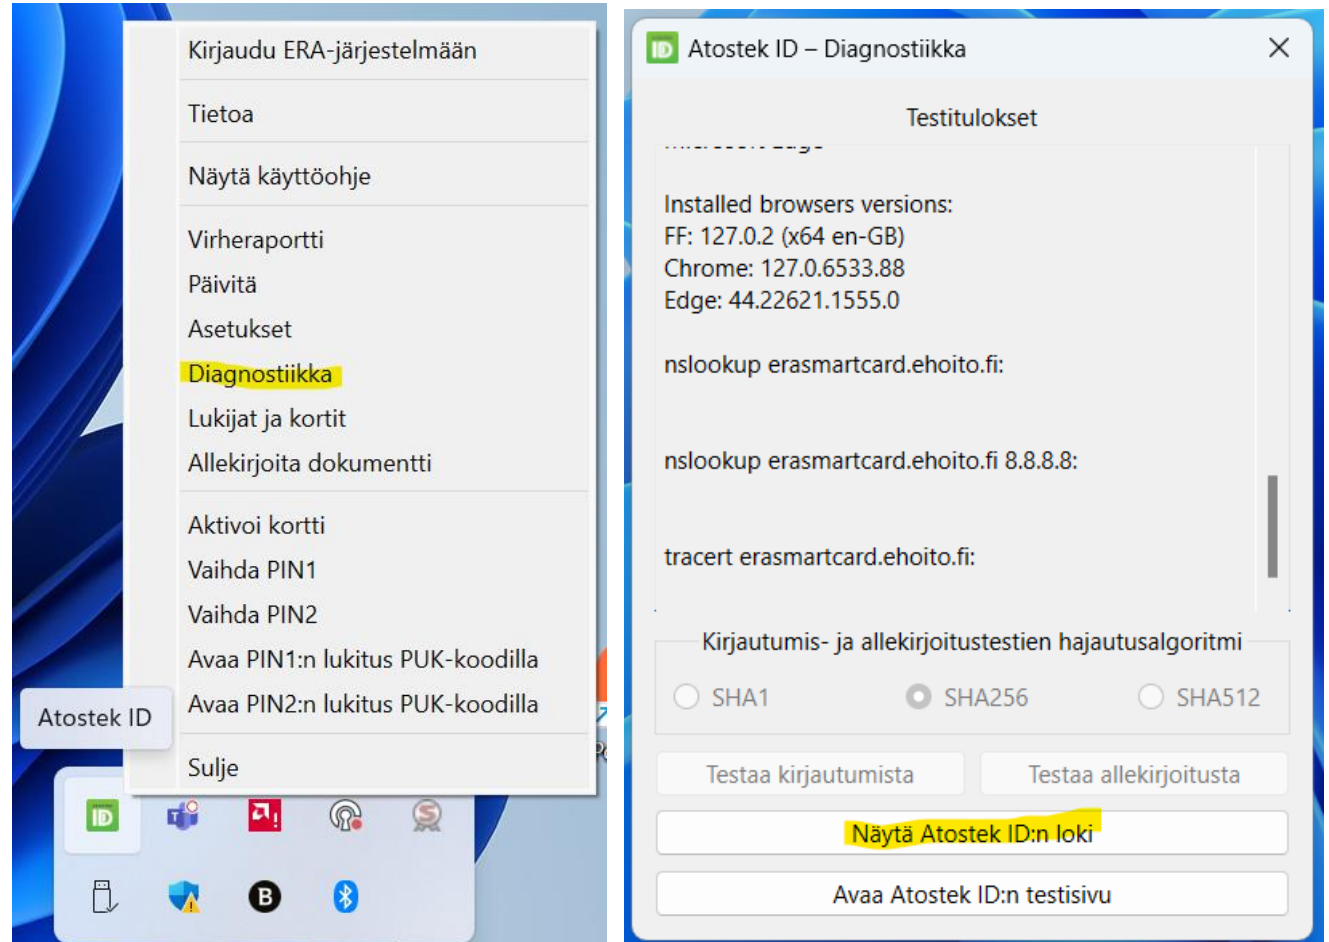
Kirjaudu ERA-järjestelmään

Tietoa

Näytä käyttöohje

Virheraportti
Päivitä
Asetukset
Diagnostiikka
Lukijat ja kortit
Allekirjoita dokumentti

Aktivoi kortti
Vaihda PIN1
Vaihda PIN2
Avaa PIN1:n lukitus PUK-koodilla
Avaa PIN2:n lukitus PUK-koodilla

Sulje

Atostek ID

Atostek ID – Diagnostiikka

Testitulokset

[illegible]

Installed browsers versions:
FF: 127.0.2 (x64 en-GB)
Chrome: 127.0.6533.88
Edge: 44.22621.1555.0

nslookup erasmartcard.ehoito.fi:

nslookup erasmartcard.ehoito.fi 8.8.8.8:

tracert erasmartcard.ehoito.fi:

Kirjautumis- ja allekirjoitustestien hajautusalgoritmi

SHA1 SHA256 SHA512

Testaa kirjautumista
Testaa allekirjoitusta

Näytä Atostek ID:n loki

Avaa Atostek ID:n testisivu